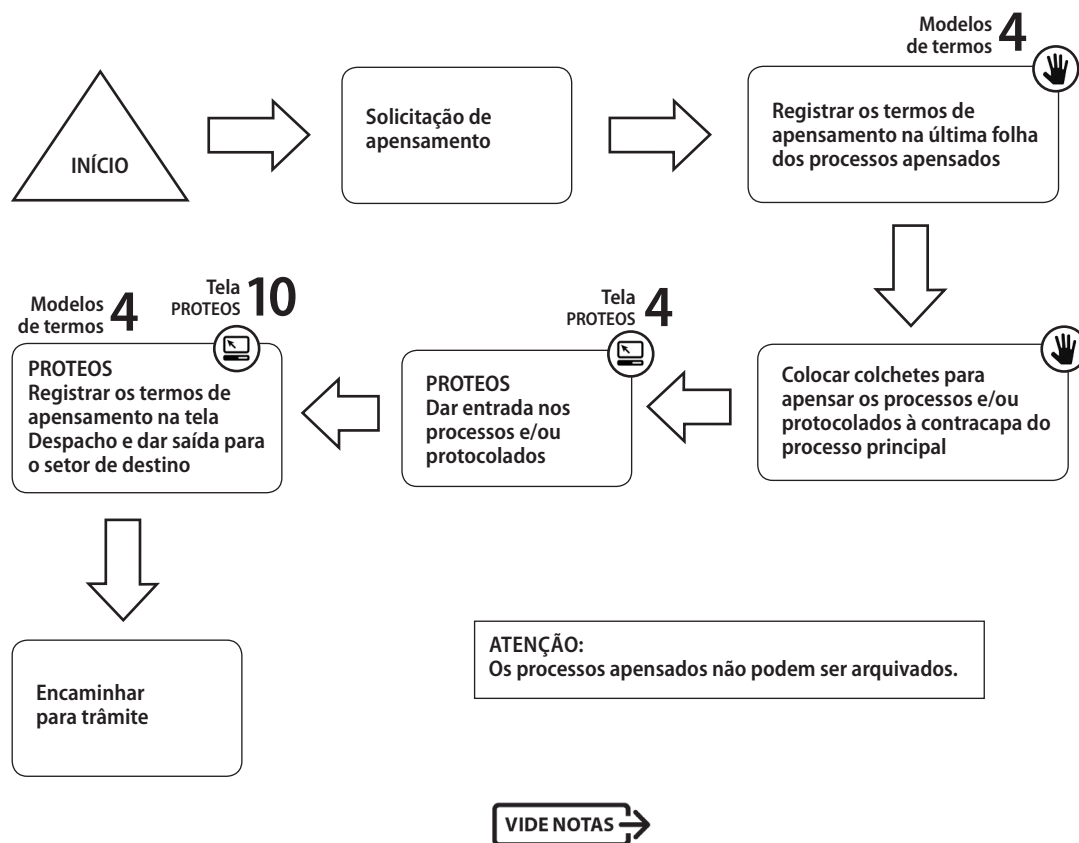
INÍCIO

Solicitação de apensamento

Modelos de termos 4

Registrar os termos de apensamento na última folha dos processos apensados

Colocar colchetes para apensar os processos e/ou protocolados à contracapa do processo principal

Tela PROTEOS 4

PROTEOS
Dar entrada nos processos e/ou protocolados

Modelos de termos 4

Tela PROTEOS 10

PROTEOS
Registrar os termos de apensamento na tela Despacho e dar saída para o setor de destino

Encaminhar para trâmite

ATENÇÃO:
Os processos apensados não podem ser arquivados.

VIDE NOTAS